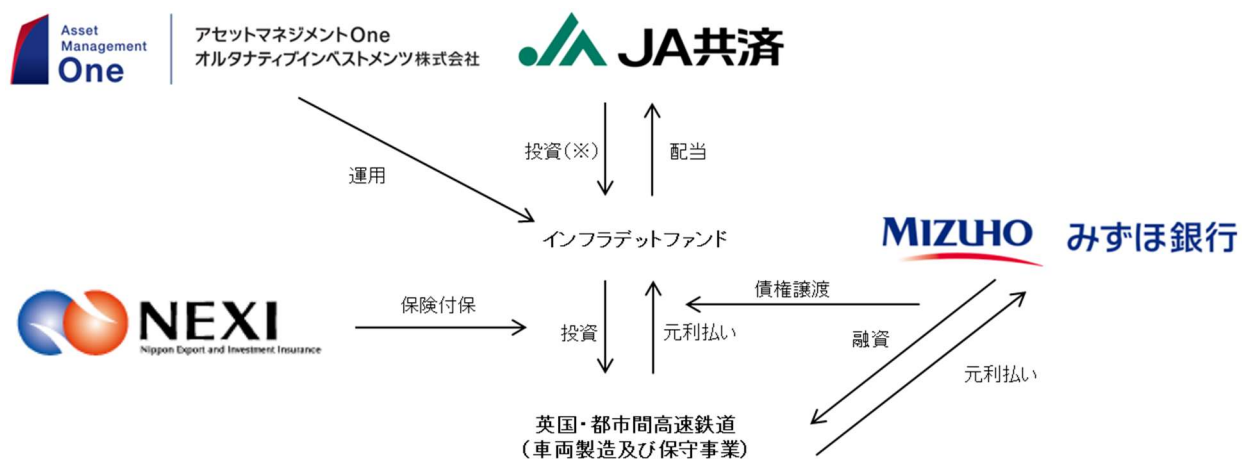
Asset Management One

アセットマネジメントOne
オルタナティブインベストメンツ株式会社

JA共済

運用

投資(※)

配当

インフラデットファンド

MIZUHO みずほ銀行

NEXI
Nippon Export and Investment Insurance

保険付保

投資

元利払い

債権譲渡

融資

元利払い

英国・都市間高速鉄道
(車両製造及び保守事業)